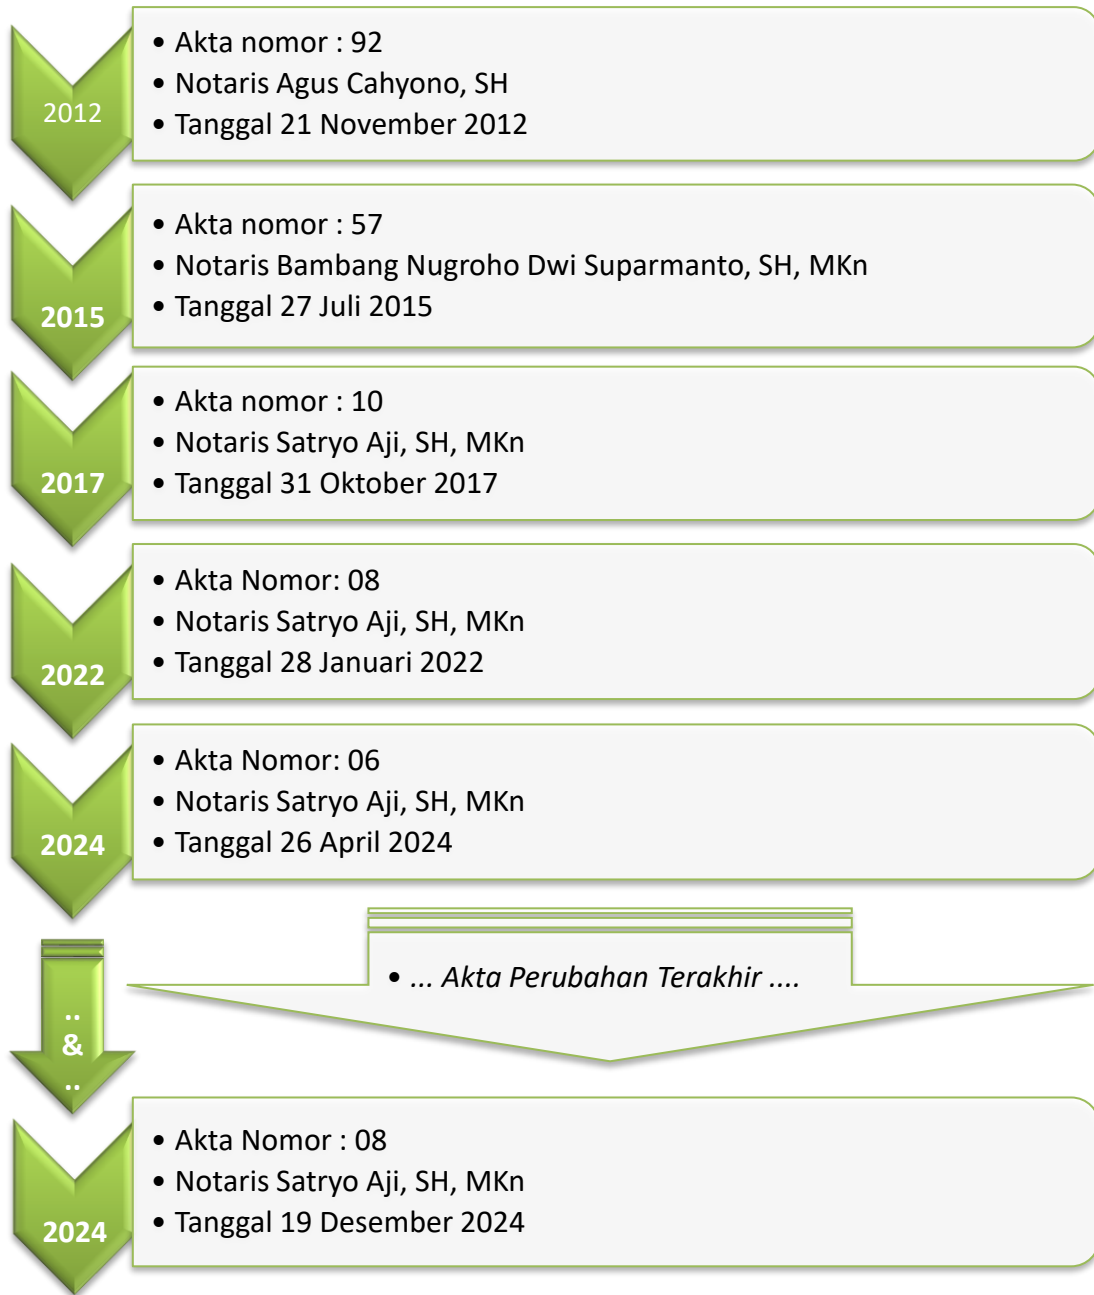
2012

• Akta nomor : 92
• Notaris Agus Cahyono, SH
• Tanggal 21 November 2012

2015

• Akta nomor : 57
• Notaris Bambang Nugroho Dwi Suparmanto, SH, MKn
• Tanggal 27 Juli 2015

2017

• Akta nomor : 10
• Notaris Satryo Aji, SH, MKn
• Tanggal 31 Oktober 2017

2022

• Akta Nomor: 08
• Notaris Satryo Aji, SH, MKn
• Tanggal 28 Januari 2022

2024

• Akta Nomor: 06
• Notaris Satryo Aji, SH, MKn
• Tanggal 26 April 2024

.. & ..

• ... Akta Perubahan Terakhir ....

2024

• Akta Nomor : 08
• Notaris Satryo Aji, SH, MKn
• Tanggal 19 Desember 2024